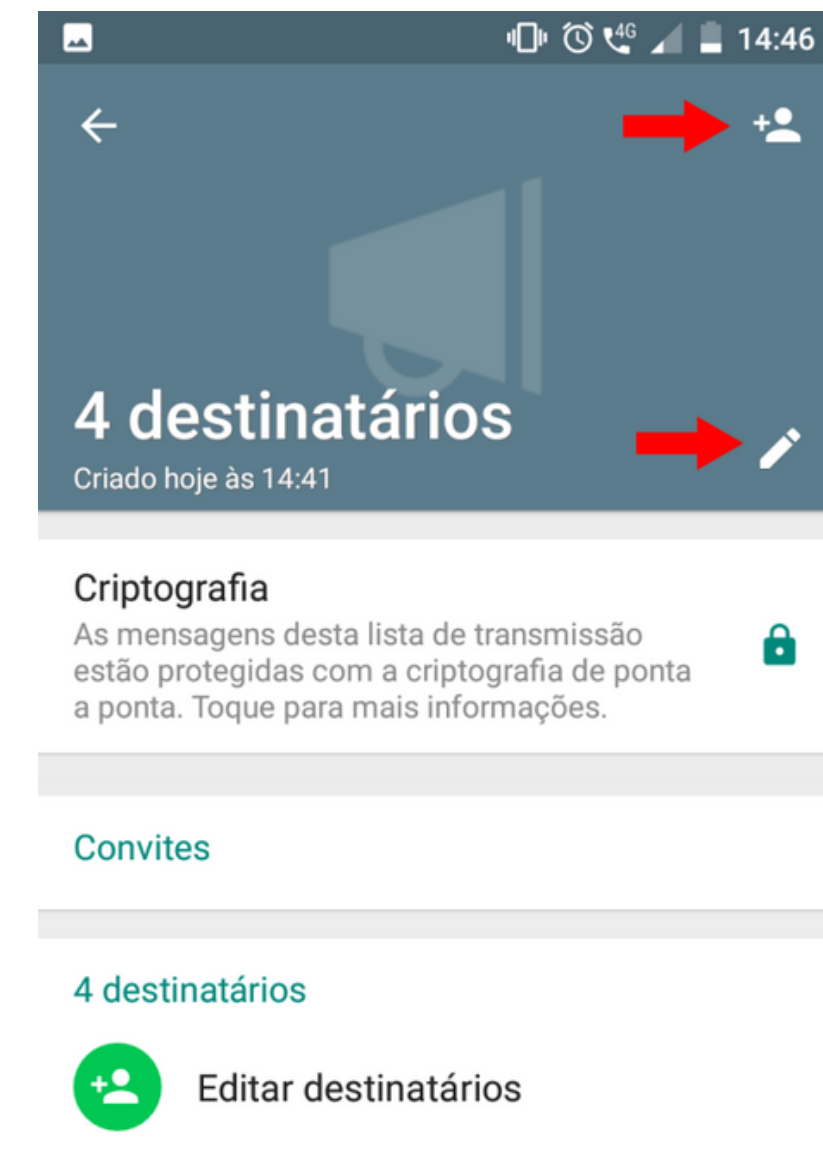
4G 14:46

4 destinatários
Criado hoje às 14:41

Criptografia
As mensagens desta lista de transmissão estão protegidas com a criptografia de ponta a ponta. Toque para mais informações.

Convites

4 destinatários

Editar destinatários